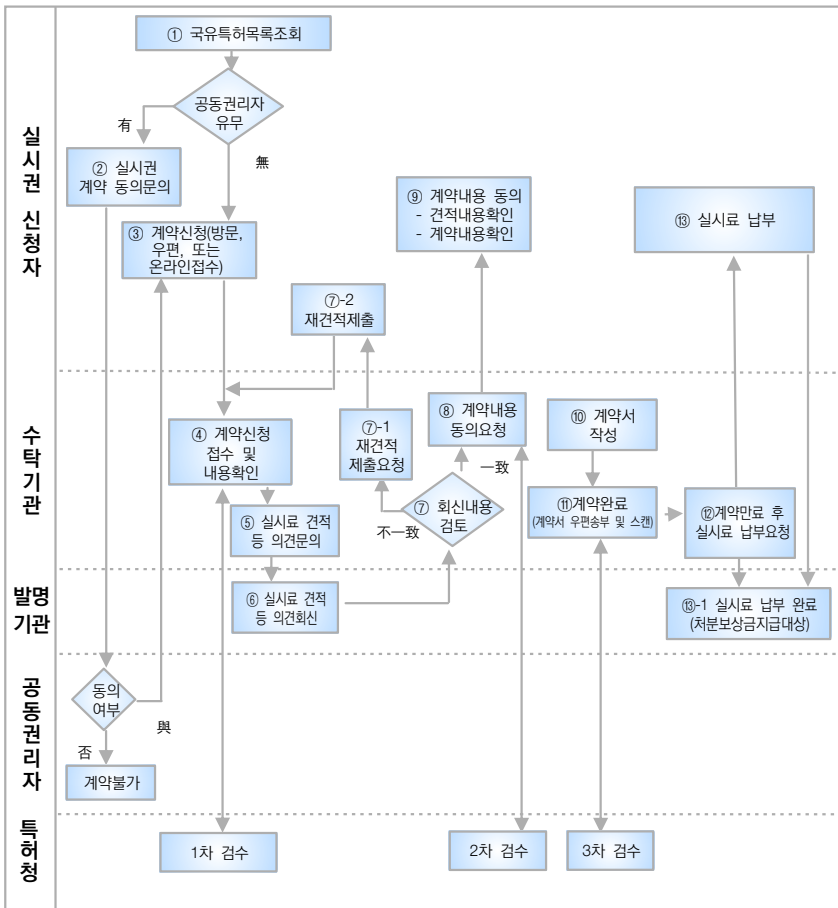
실시권 신청자

수탁기관

발명기관

공동권리자

특허청

① 국유특허목록조회

공동권리자 유무

有

無

② 실시권 계약 동의문의

③ 계약신청(방문, 우편, 또는 온라인접수)

⑦-2 재견적제출

⑨ 계약내용 동의
- 견적내용확인
- 계약내용확인

⑬ 실시료 납부

④ 계약신청 접수 및 내용확인

⑦-1 재견적 제출요청

⑧ 계약내용 동의요청

⑩ 계약서 작성

一致

⑦ 회신내용 검토

不一致

⑪계약완료 (계약서 우편송부 및 스캔)

⑫계약만료 후 실시료 납부요청

⑤ 실시료 견적 등 의견문의

⑥ 실시료 견적 등 의견회신

⑬-1 실시료 납부 완료 (처분보상금지급대상)

동의 여부

與

否

계약불가

1차 검수

2차 검수

3차 검수